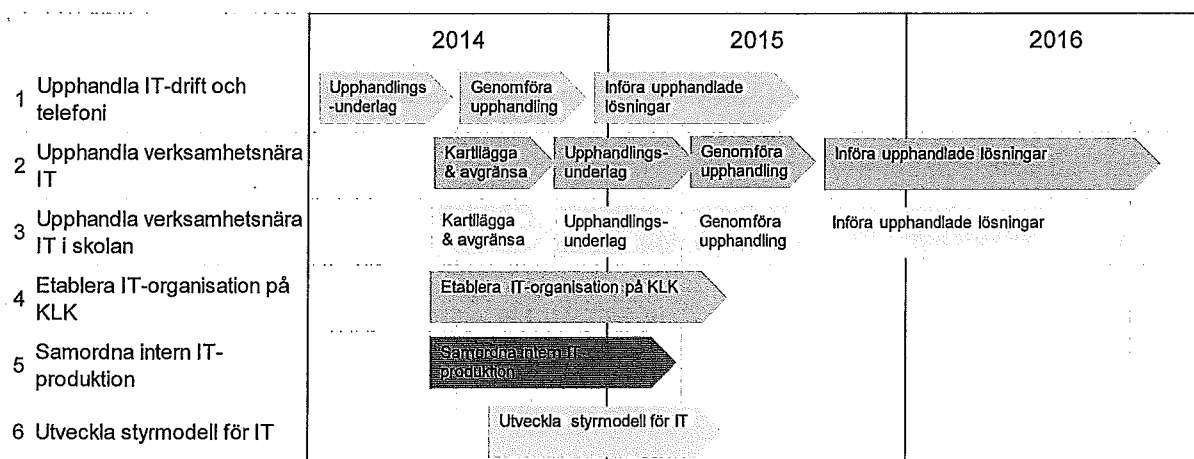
| | 2014 | 2015 | 2016 |
|---|---|---|---|
| 1 Upphandla IT-drift och telefoni | Upphandlings-underlag · Genomföra upphandling | Införa upphandlade lösningar | |
| 2 Upphandla verksamhetsnära IT | Kartlägga & avgränsa | Upphandlings-underlag · Genomföra upphandling | Införa upphandlade lösningar |
| 3 Upphandla verksamhetsnära IT i skolan | Kartlägga & avgränsa | Upphandlings-underlag · Genomföra upphandling | Införa upphandlade lösningar |
| 4 Etablera IT-organisation på KLK | Etablera IT-organisation på KLK | | |
| 5 Samordna intern IT-produktion | Samordna intern IT-produktion | | |
| 6 Utveckla styrmodell för IT | Utveckla styrmodell för IT | | |